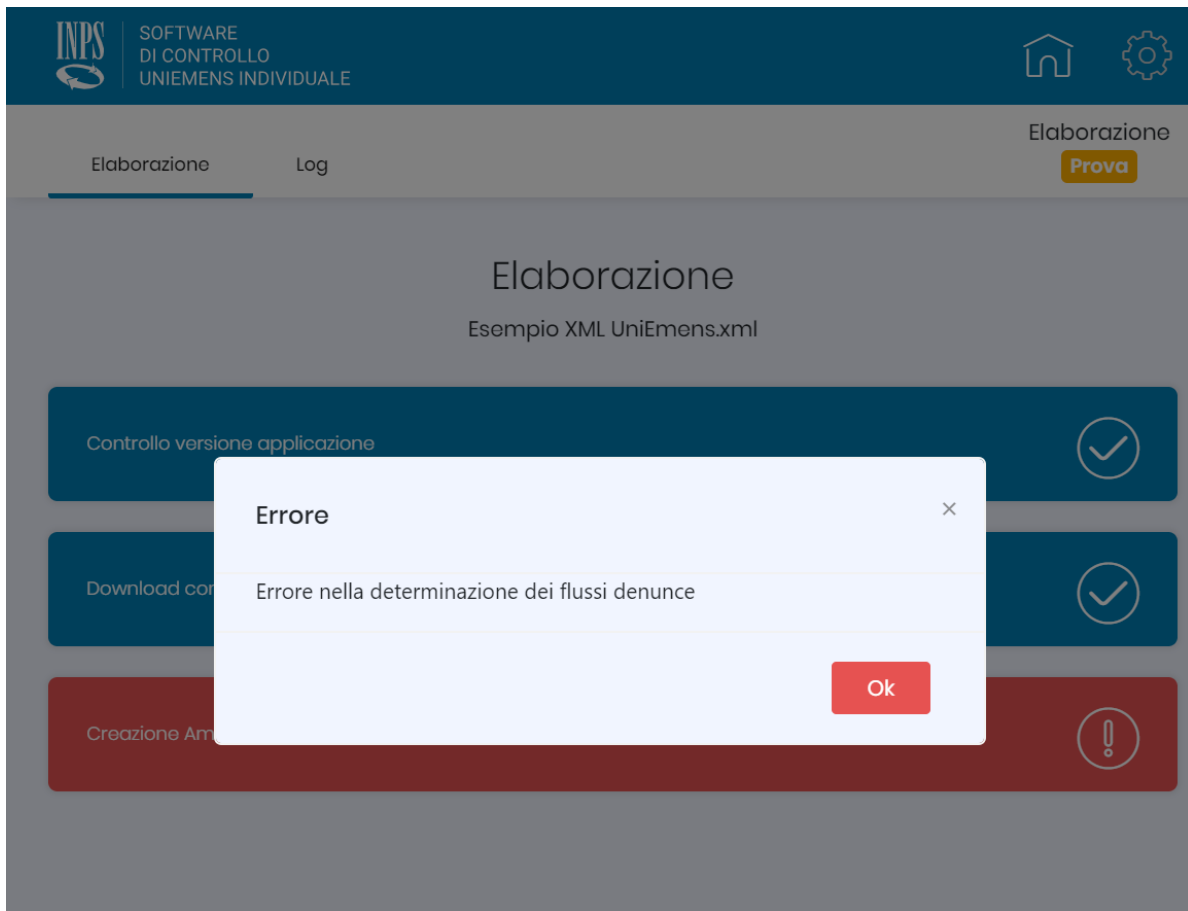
INPS

SOFTWARE
DI CONTROLLO
UNIEMENS INDIVIDUALE

Elaborazione
Log

Elaborazione
Prova

Elaborazione

Esempio XML UniEmens.xml

Controllo versione applicazione

Download co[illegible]

Creazione Am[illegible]

Errore
×

Errore nella determinazione dei flussi denunce

Ok